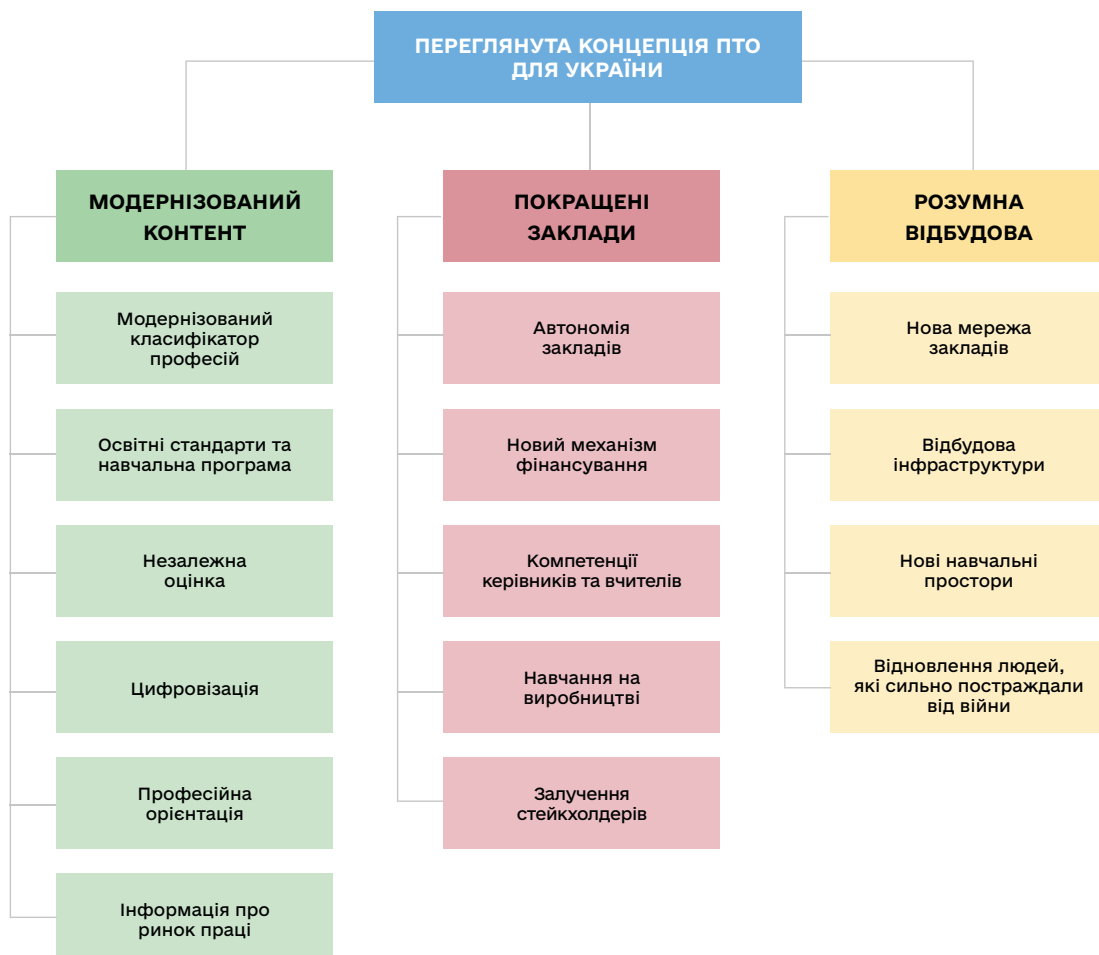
ПЕРЕГЛЯНУТА КОНЦЕПЦІЯ ПТО ДЛЯ УКРАЇНИ

МОДЕРНІЗОВАНИЙ КОНТЕНТ

Модернізований класифікатор професій

Освітні стандарти та навчальна програма

Незалежна оцінка

Цифровізація

Професійна орієнтація

Інформація про ринок праці

ПОКРАЩЕНІ ЗАКЛАДИ

Автономія закладів

Новий механізм фінансування

Компетенції керівників та вчителів

Навчання на виробництві

Залучення стейкхолдерів

РОЗУМНА ВІДБУДОВА

Нова мережа закладів

Відбудова інфраструктури

Нові навчальні простори

Відновлення людей, які сильно постраждали від війни